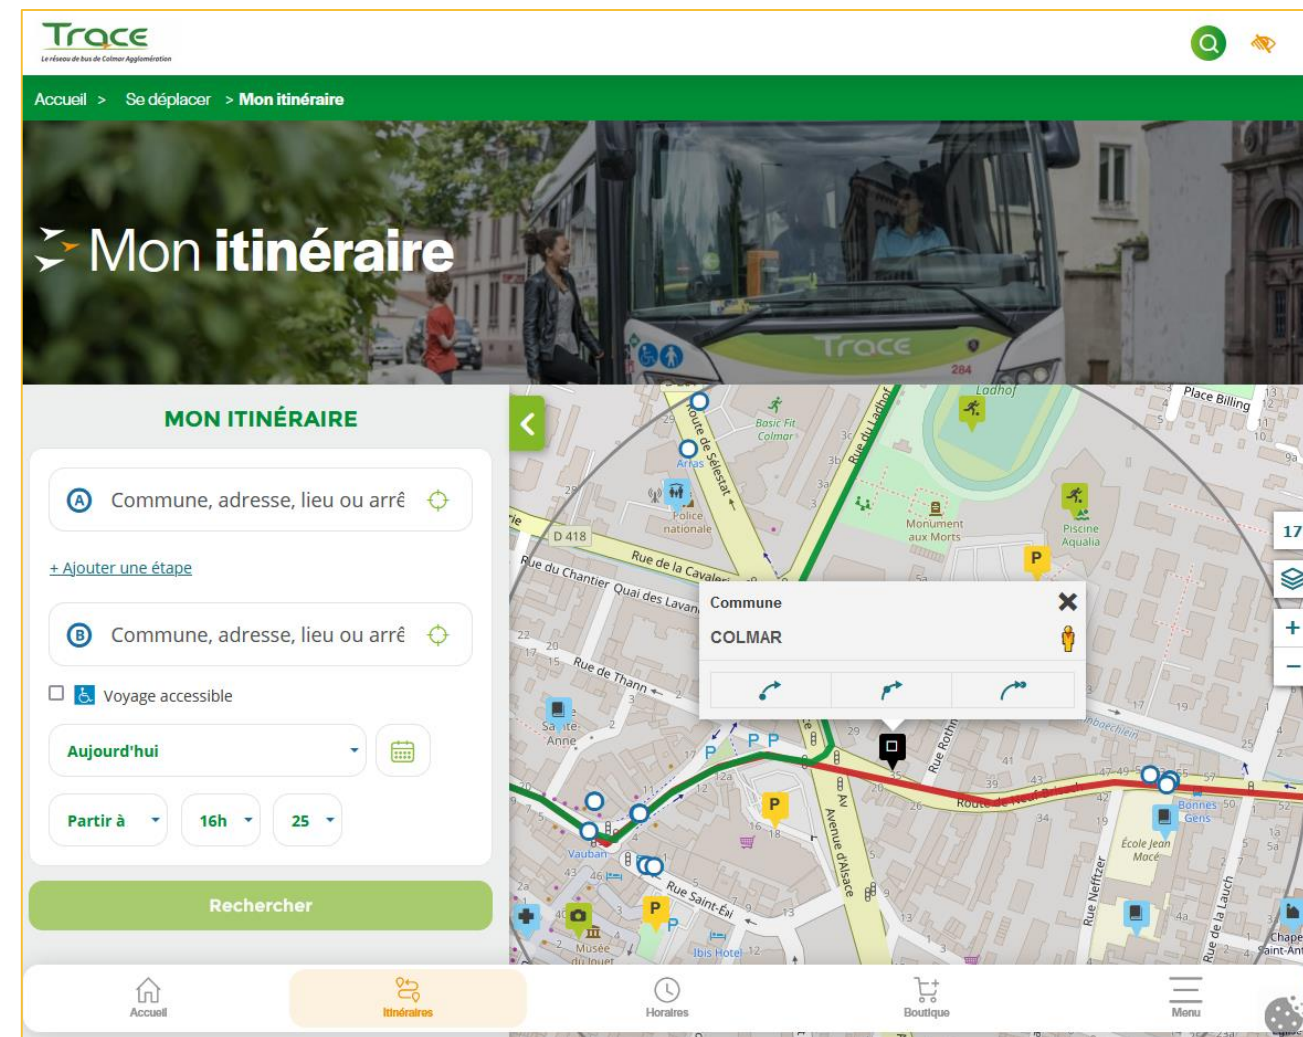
Trace
Le réseau de bus de Colmar Agglomération

Accueil > Se déplacer > Mon itinéraire

Mon itinéraire

MON ITINÉRAIRE

A Commune, adresse, lieu ou arrê

+ Ajouter une étape

B Commune, adresse, lieu ou arrê

Voyage accessible

Aujourd'hui

Partir à 16h 25

Rechercher

Commune
COLMAR

Ladhof
Place Billing
Basic Fit Colmar
Route de Sélestat
Rue du Ladhof
Arras
Police nationale
D 418
Monument aux Morts
Piscine Aqualia
Rue de la Cavalerie
Rue du Chantier
Quai des Lavandières
Rue de Thann
Sainte-Anne
Rue Roth
Rue du Neuf-Brisach
Avenue d'Alsace
Vauban
Rue Saint-Éloi
Bonnes Gens
École Jean Macé
Rue Nefftzer
Rue de la Lauch
Musée du Jouet
Ibis Hotel
Chapelle Saint-Antoine
17

Accueil
Itinéraires
Horaires
Boutique
Menu
TRACE
284